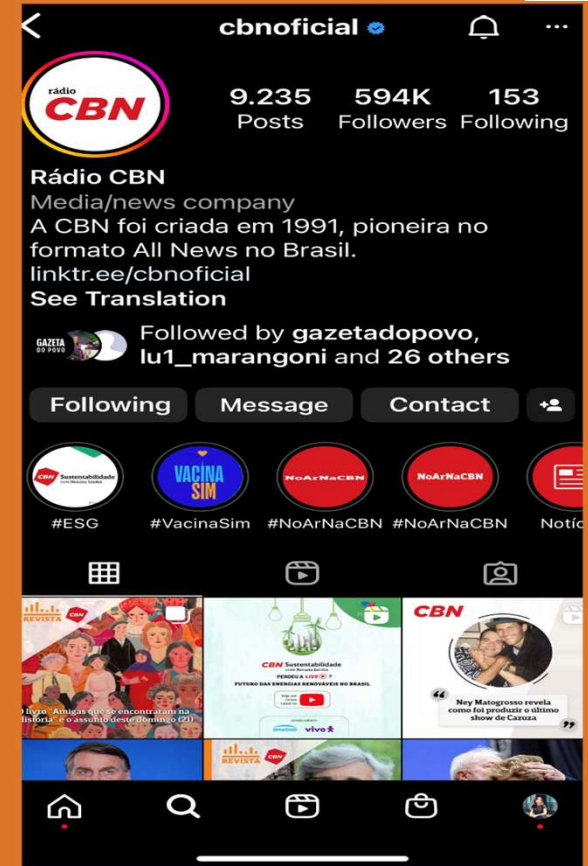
cbnoficial

rádio CBN

9.235 Posts
594K Followers
153 Following

Rádio CBN
Media/news company
A CBN foi criada em 1991, pioneira no formato All News no Brasil.
linktr.ee/cbnoficial
See Translation

GAZETA DO POVO

Followed by gazetadopovo, lu1_marangoni and 26 others

Following
Message
Contact

CBN Sustentabilidade
#ESG
VACINA SIM
#VacinaSim
NoArNaCBN
#NoArNaCBN
NoArNaCBN
#NoArNaCBN
Notíc

REVISTA CBN
o livro "Amigas que se encontraram na história" é o assunto deste domingo (21)

CBN Sustentabilidade
PERDEU A LIVE?
FUTURO DAS ENERGIAS RENOVÁVEIS NO BRASIL
vivo

CBN
Ney Matogrosso revela como foi produzir o último show de Cazuza

REVISTA CBN